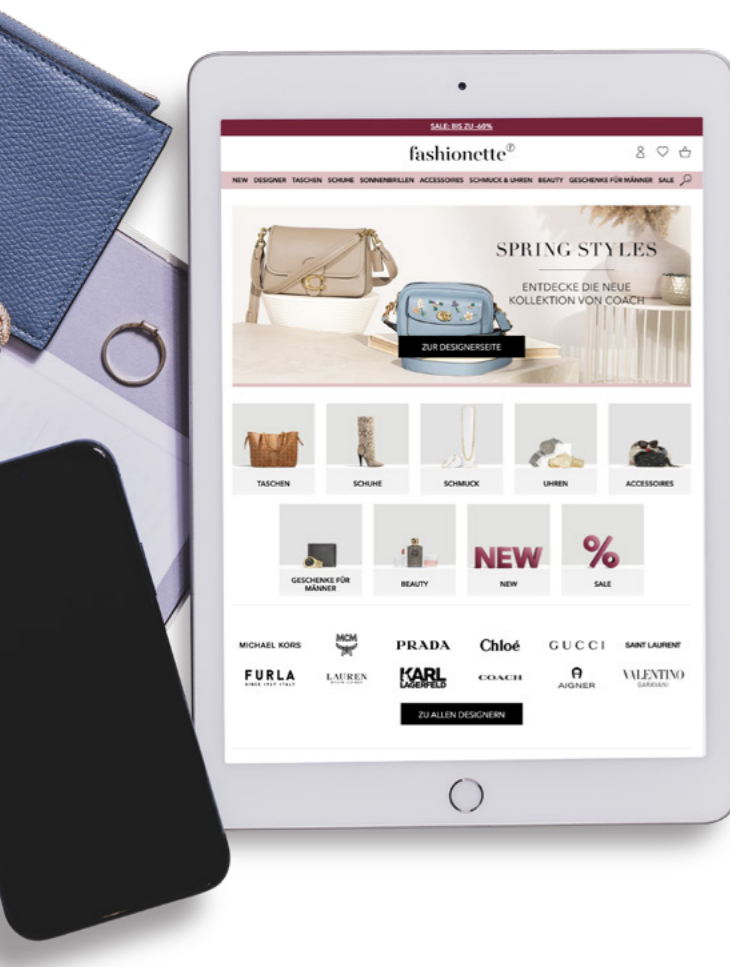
SALE: BIS ZU -60%

fashionette®

NEW DESIGNER TASCHEN SCHUHE SONNENBRILLEN ACCESSOIRES SCHMUCK & UHREN BEAUTY GESCHENKE FÜR MÄNNER SALE

SPRING STYLES

ENTDECKE DIE NEUE KOLLEKTION VON COACH

ZUR DESIGNERSEITE

TASCHEN

SCHUHE

SCHMUCK

UHREN

ACCESSOIRES

GESCHENKE FÜR MÄNNER

BEAUTY

NEW

NEW

%

SALE

MICHAEL KORS

MCM

PRADA

Chloé

GUCCI

SAINT LAURENT

FURLA

LAUREN

KARL LAGERFELD

COACH

AIGNER

VALENTINO GARAVANI

ZU ALLEN DESIGNERN